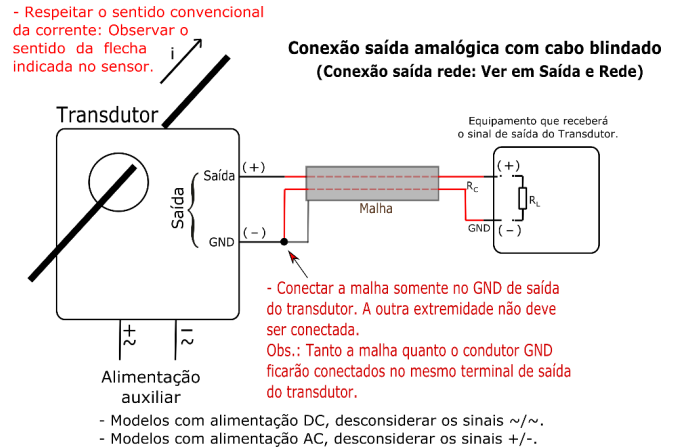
- Respeitar o sentido convencional da corrente: Observar o sentido da flecha indicada no sensor.

i

Conexão saída amalógica com cabo blindado
(Conexão saída rede: Ver em Saída e Rede)

Transdutor

Equipamento que receberá o sinal de saída do Transdutor.

Saída

Saída (+)

GND (−)

Malha

$R_C$

$R_L$

(+)

GND (−)

- Conectar a malha somente no GND de saída do transdutor. A outra extremidade não deve ser conectada.
Obs.: Tanto a malha quanto o condutor GND ficarão conectados no mesmo terminal de saída do transdutor.

$+$
$\sim$

$-$
$\sim$

Alimentação auxiliar

- Modelos com alimentação DC, desconsiderar os sinais ~/~.
- Modelos com alimentação AC, desconsiderar os sinais +/-.